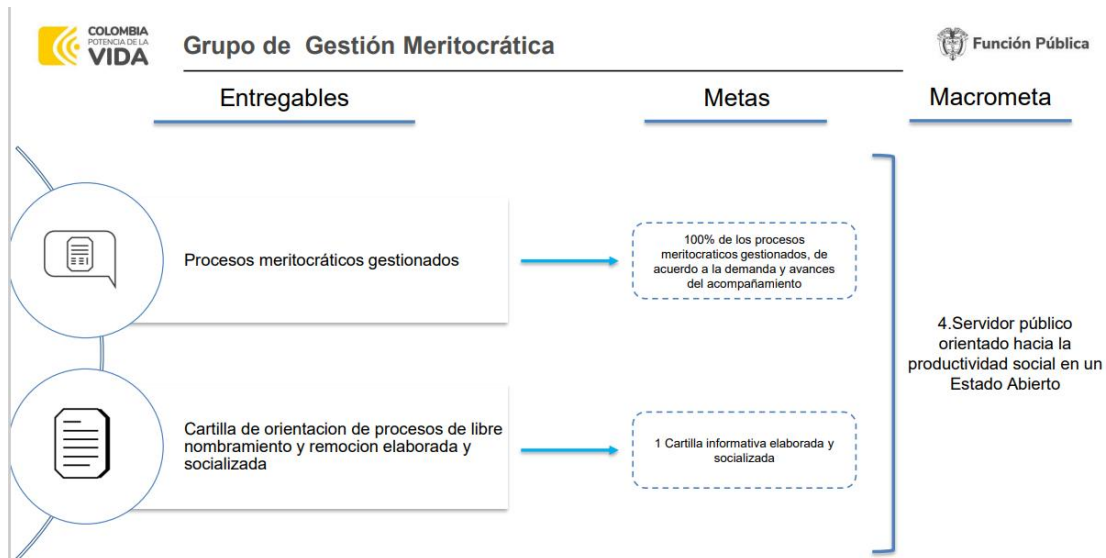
COLOMBIA
POTENCIA DE LA
VIDA

Grupo de Gestión Meritocrática

Función Pública

Entregables

Metas

Macrometa

Procesos meritocráticos gestionados

100% de los procesos meritocraticos gestionados, de acuerdo a la demanda y avances del acompañamiento

4.Servidor público orientado hacia la productividad social en un Estado Abierto

Cartilla de orientacion de procesos de libre nombramiento y remocion elaborada y socializada

1 Cartilla informativa elaborada y socializada